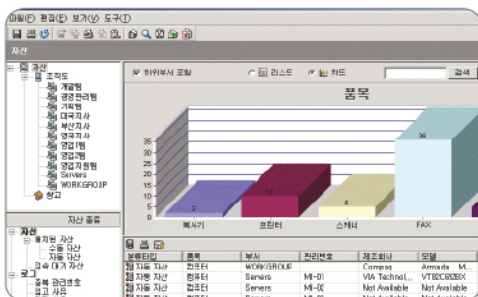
파일(F) 편집(E) 보기(V) 도구(T)

자산

자산
조직도
개발팀
경영관리팀
기획팀
대구지사
부산지사
영국지사
영업1팀
영업2팀
영업지원팀
Servers
WORKGROUP
창고

자산 종류

자산
통제된 자산
수동 자산
자동 자산
검수 대기 자산
로그
중복 관리번호
경고 사유

하위부서 포함

리스트

카드

검색

품목

35
30
25
20
15
10
5
0

2
11
4
36

복사기
프린터
스캐너
FAX

| 분류타입 | 품목 | 부서 | 관리번호 | 제조회사 | 모델 |
|---|---|---|---|---|---|
| 자동 자산 | 컴퓨터 | WORKGROUP | | Compaq | Armada M... |
| 자동 자산 | 컴퓨터 | Servers | MI-01 | VIA Technol... | VT82C692BX |
| 자동 자산 | 컴퓨터 | Servers | MI-02 | Not Available | Not Available |
| 자동 자산 | 컴퓨터 | Servers | MI-03 | Not Available | Not Available |